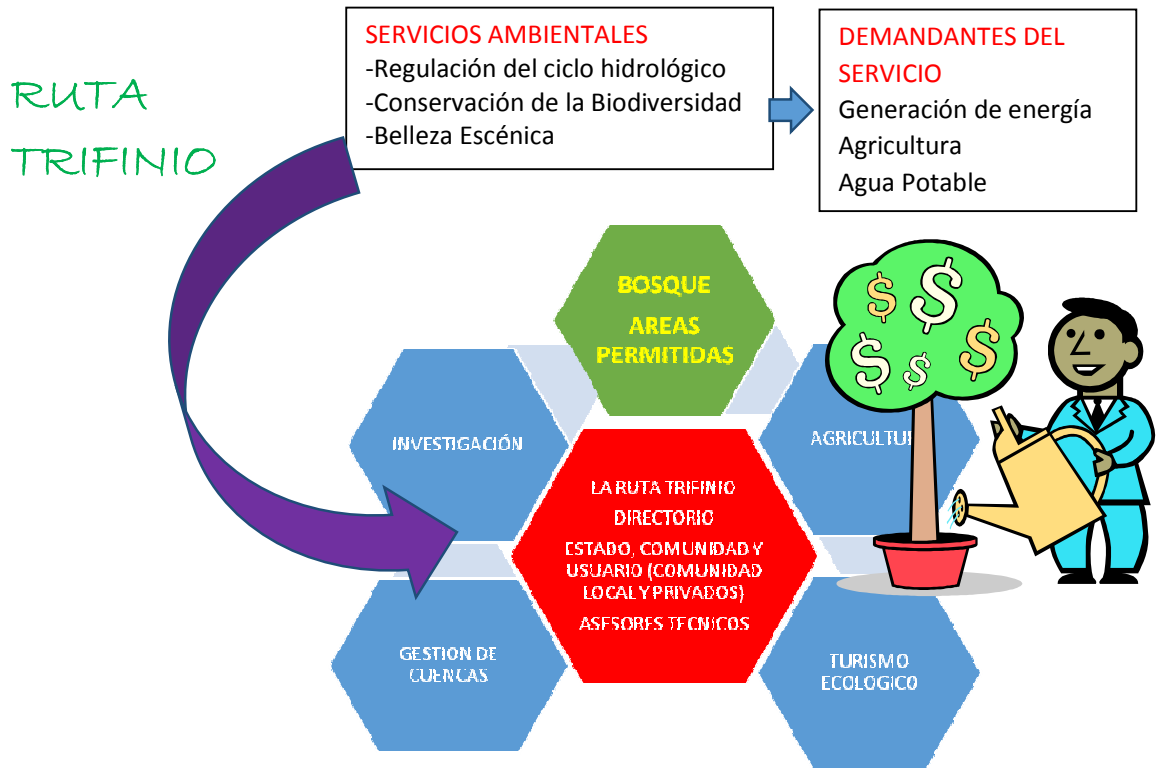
RUTA TRIFINIO

SERVICIOS AMBIENTALES
-Regulación del ciclo hidrológico
-Conservación de la Biodiversidad
-Belleza Escénica

DEMANDANTES DEL SERVICIO
Generación de energía
Agricultura
Agua Potable

BOSQUE
AREAS PERMITIDAS

INVESTIGACIÓN

AGRICULTU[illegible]

LA RUTA TRIFINIO
DIRECTORIO
ESTADO, COMUNIDAD Y USUARIO (COMUNIDAD LOCAL Y PRIVADOS)
ASESORES TECNICOS

GESTION DE CUENCAS

TURISMO ECOLOGICO

$ $ $ $ $